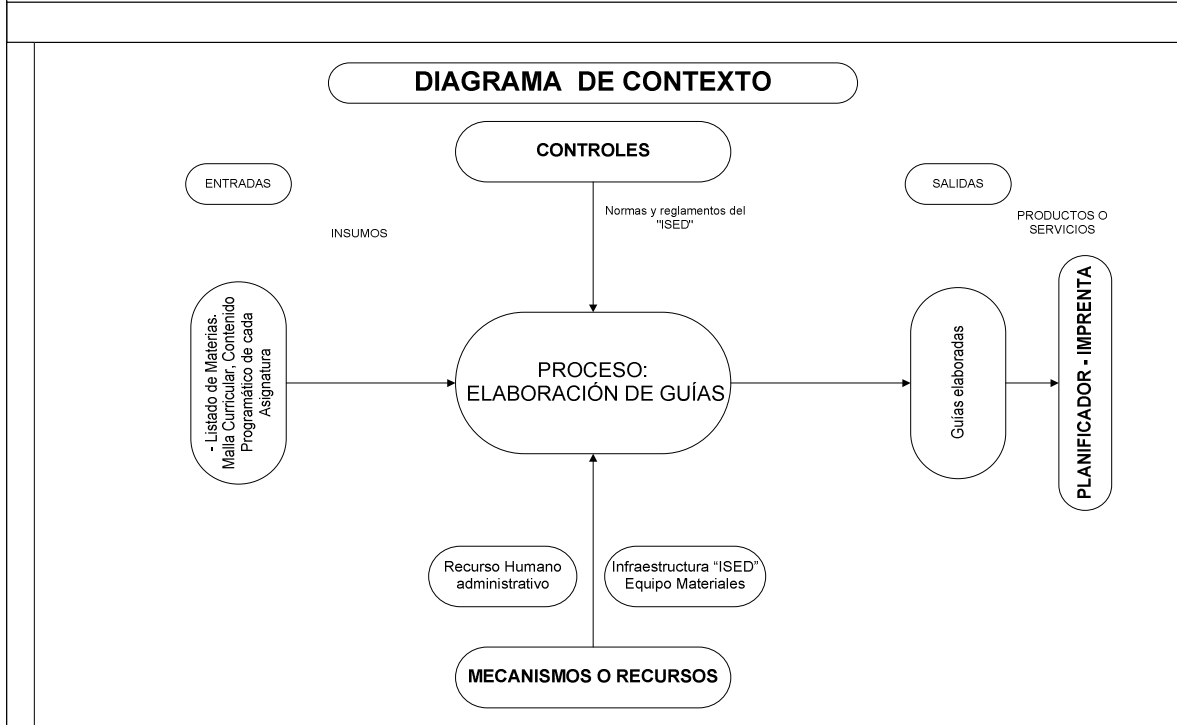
DIAGRAMA DE CONTEXTO

CONTROLES

ENTRADAS

SALIDAS

Normas y reglamentos del "ISED"

INSUMOS

PRODUCTOS O SERVICIOS

- Listado de Materias. Malla Curricular, Contenido Programático de cada Asignatura

PROCESO: ELABORACIÓN DE GUÍAS

Guías elaboradas

PLANIFICADOR - IMPRENTA

Recurso Humano administrativo

Infraestructura "ISED" Equipo Materiales

MECANISMOS O RECURSOS